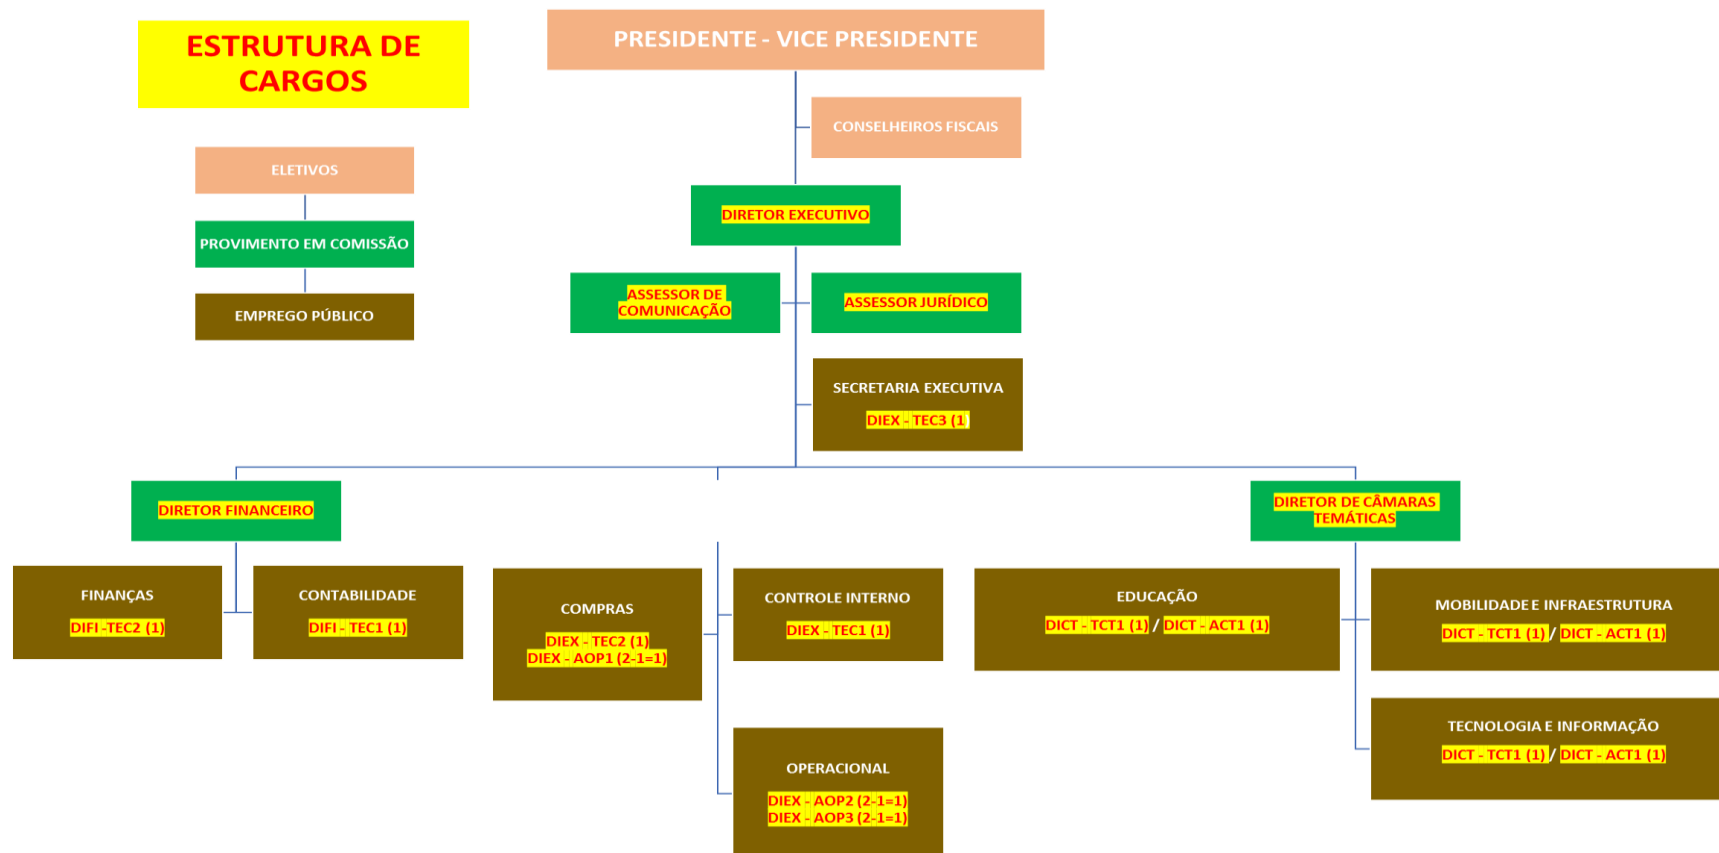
ESTRUTURA DE CARGOS

ELETIVOS

PROVIMENTO EM COMISSÃO

EMPREGO PÚBLICO

PRESIDENTE - VICE PRESIDENTE

CONSELHEIROS FISCAIS

DIRETOR EXECUTIVO

ASSESSOR DE COMUNICAÇÃO

ASSESSOR JURÍDICO

SECRETARIA EXECUTIVA
DIEX - TEC3 (1

DIRETOR FINANCEIRO

FINANÇAS
DIFI -TEC2 (1)

CONTABILIDADE
DIFI - TEC1 (1)

COMPRAS
DIEX - TEC2 (1)
DIEX - AOP1 (2-1=1)

CONTROLE INTERNO
DIEX - TEC1 (1)

OPERACIONAL
DIEX - AOP2 (2-1=1)
DIEX - AOP3 (2-1=1)

DIRETOR DE CÂMARAS TEMÁTICAS

EDUCAÇÃO
DICT - TCT1 (1) / DICT - ACT1 (1)

MOBILIDADE E INFRAESTRUTURA
DICT - TCT1 (1) / DICT - ACT1 (1)

TECNOLOGIA E INFORMAÇÃO
DICT - TCT1 (1) / DICT - ACT1 (1)